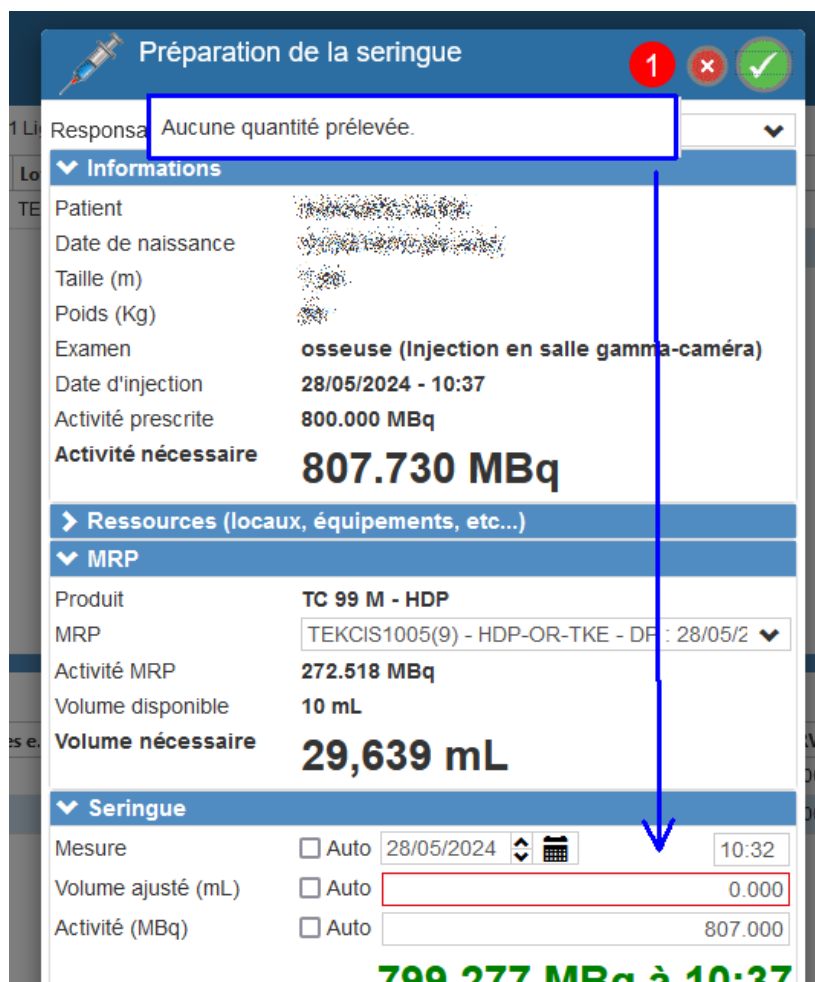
Préparation de la seringue

1

1 Li

Responsa

Aucune quantité prélevée.

Lo

TE

Informations

Patient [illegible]

Date de naissance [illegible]

Taille (m) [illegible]

Poids (Kg) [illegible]

Examen osseuse (Injection en salle gamma-caméra)

Date d'injection 28/05/2024 - 10:37

Activité prescrite 800.000 MBq

Activité nécessaire 807.730 MBq

Ressources (locaux, équipements, etc...)

MRP

Produit TC 99 M - HDP

MRP TEKCIS1005(9) - HDP-OR-TKE - DP : 28/05/2

Activité MRP 272.518 MBq

Volume disponible 10 mL

Volume nécessaire 29,639 mL

es e.

Seringue

Mesure Auto 28/05/2024 10:32

Volume ajusté (mL) Auto 0.000

Activité (MBq) Auto 807.000

799.277 MBq à 10:37